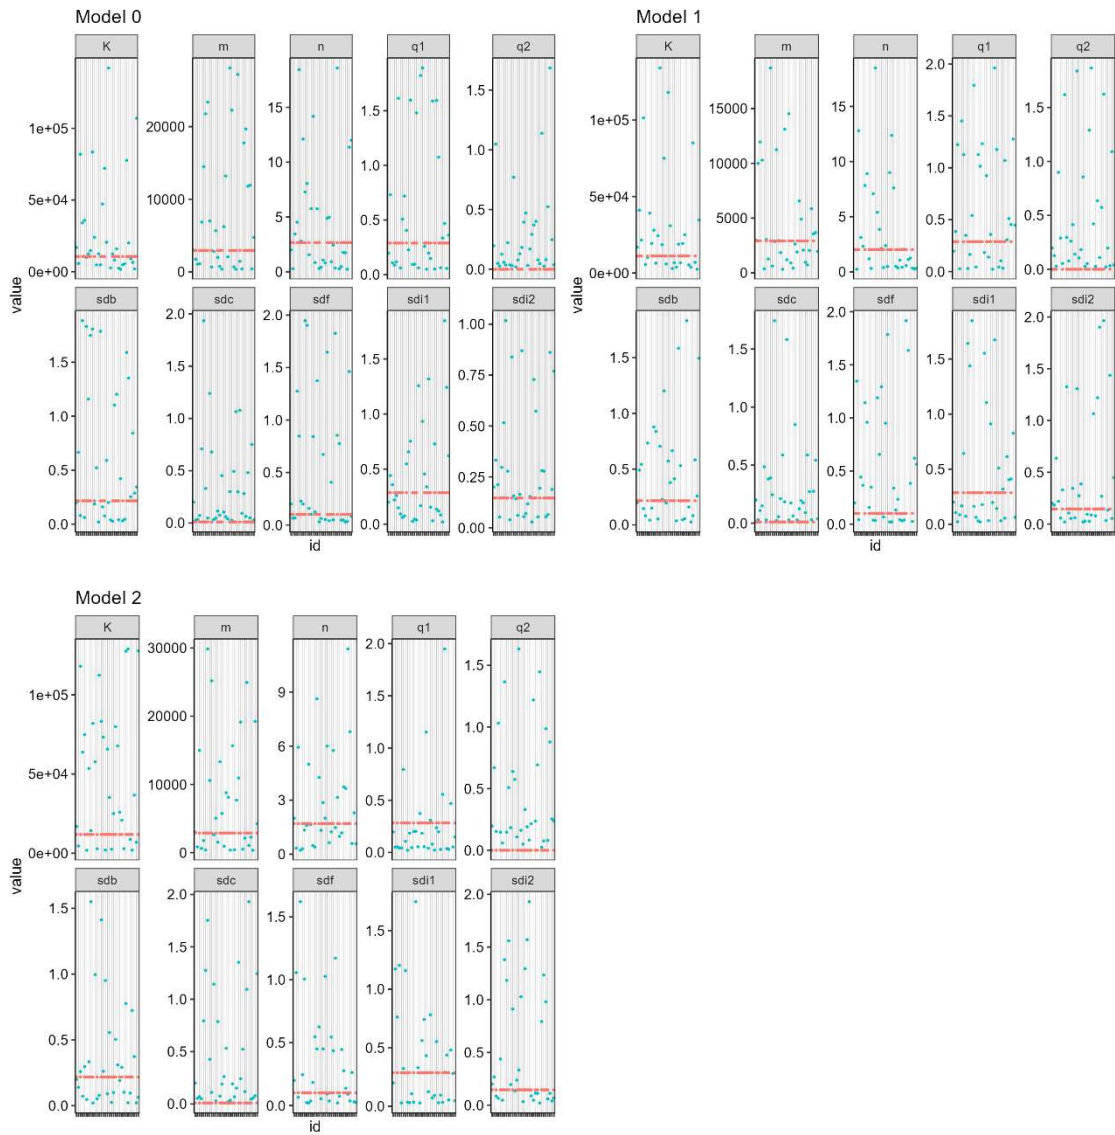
Model 0

K
1e+05
5e+04
0e+00

m
20000
10000
0

n
15
10
5
0

q1
1.5
1.0
0.5
0.0

q2
1.5
1.0
0.5
0.0

value

sdb
1.5
1.0
0.5
0.0

sdc
2.0
1.5
1.0
0.5
0.0

sdf
2.0
1.5
1.0
0.5
0.0

sdi1
1.5
1.0
0.5
0.0

sdi2
1.00
0.75
0.50
0.25
0.00

id

Model 1

K
1e+05
5e+04
0e+00

m
15000
10000
5000
0

n
15
10
5
0

q1
2.0
1.5
1.0
0.5
0.0

q2
1.5
1.0
0.5
0.0

value

sdb
1.5
1.0
0.5
0.0

sdc
1.5
1.0
0.5
0.0

sdf
2.0
1.5
1.0
0.5
0.0

sdi1
1.5
1.0
0.5
0.0

sdi2
2.0
1.5
1.0
0.5
0.0

id

Model 2

K
1e+05
5e+04
0e+00

m
30000
20000
10000
0

n
9
6
3
0

q1
2.0
1.5
1.0
0.5
0.0

q2
1.5
1.0
0.5
0.0

value

sdb
1.5
1.0
0.5
0.0

sdc
2.0
1.5
1.0
0.5
0.0

sdf
1.5
1.0
0.5
0.0

sdi1
1.5
1.0
0.5
0.0

sdi2
2.0
1.5
1.0
0.5
0.0

id